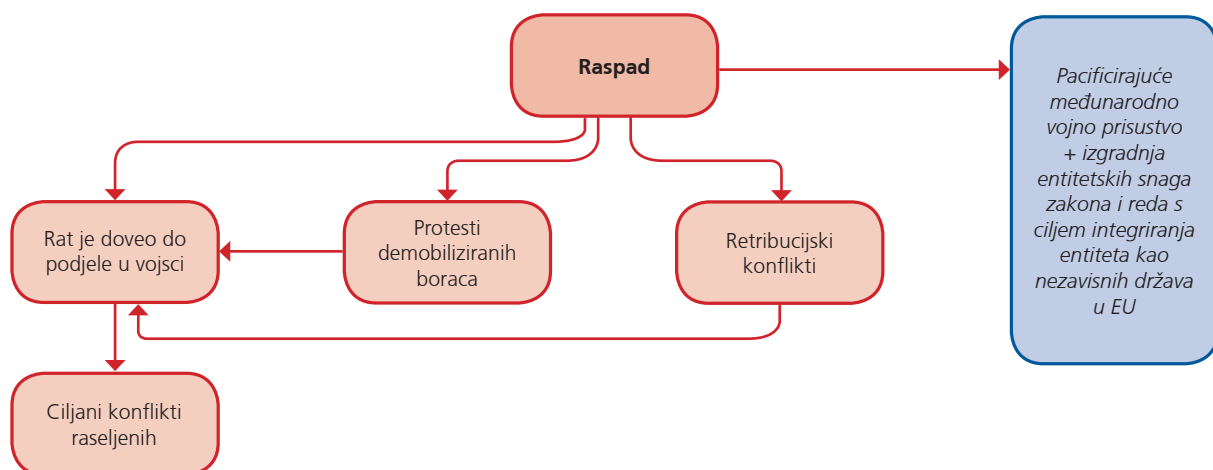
Raspad

Rat je doveo do podjele u vojsci

Protesti demobiliziranih boraca

Retribucijski konflikti

Ciljani konflikti raseljenih

Pacificirajuće međunarodno vojno prisustvo + izgradnja entitetskih snaga zakona i reda s ciljem integriranja entiteta kao nezavisnih država u EU